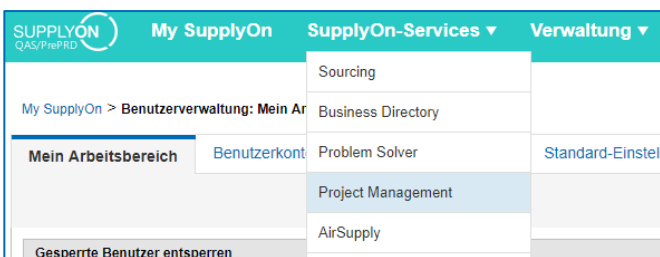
SUPPLYON QAS/PrePRD

My SupplyOn

SupplyOn-Services ▾

Verwaltung ▾

Sourcing

Business Directory

Problem Solver

Project Management

AirSupply

My SupplyOn > Benutzerverwaltung: Mein Ar

Mein Arbeitsbereich

Benutzerkont

Standard-Einstel

Gesperrte Benutzer entsperren